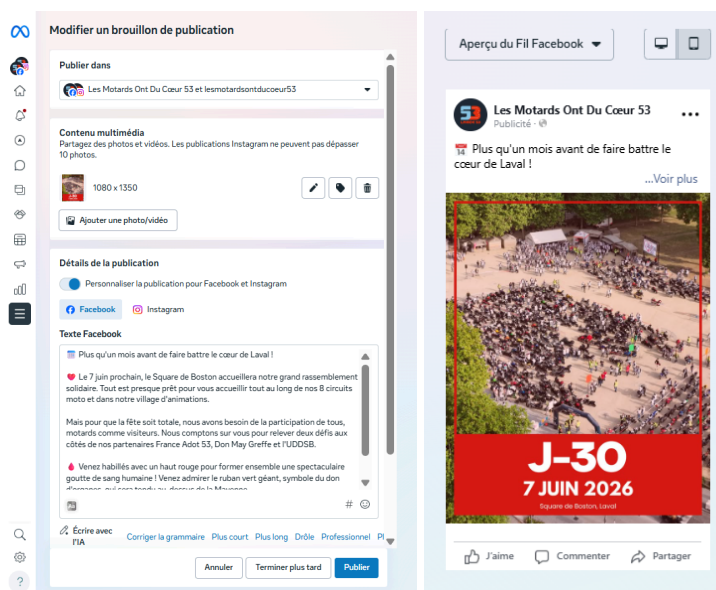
Modifier un brouillon de publication

Publier dans

Les Motards Ont Du Cœur 53 et lesmotardsontducoeur53

Contenu multimédia

Partagez des photos et vidéos. Les publications Instagram ne peuvent pas dépasser 10 photos.

1080 x 1350

Ajouter une photo/vidéo

Détails de la publication

Personnaliser la publication pour Facebook et Instagram

Facebook Instagram

Texte Facebook

📅 Plus qu'un mois avant de faire battre le cœur de Laval !

❤️ Le 7 juin prochain, le Square de Boston accueillera notre grand rassemblement solidaire. Tout est presque prêt pour vous accueillir tout au long de nos 8 circuits moto et dans notre village d'animations.

Mais pour que la fête soit totale, nous avons besoin de la participation de tous, motards comme visiteurs. Nous comptons sur vous pour relever deux défis aux côtés de nos partenaires France Adot 53, Don May Greffe et l'UDDSB.

🩸 Venez habillés avec un haut rouge pour former ensemble une spectaculaire goutte de sang humaine ! Venez admirer le ruban vert géant, symbole du don d'organes, qui sera tendu au-dessus de la Mayenne.

#

Écrire avec l'IA Corriger la grammaire Plus court Plus long Drôle Professionnel Pl

Annuler Terminer plus tard Publier

Aperçu du Fil Facebook

Les Motards Ont Du Cœur 53
Publicité ·

📅 Plus qu'un mois avant de faire battre le cœur de Laval !
...Voir plus

J-30
7 JUIN 2026
Square de Boston, Laval

J'aime Commenter Partager